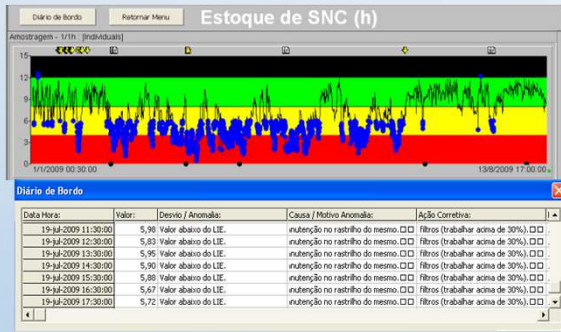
Diário de Bordo

Retornar Menu

Estoque de SNC (h)

Amostragem - 1/1h : [Individuals]

15
12
9
6
3
0

1/1/2009 00:30:00

13/8/2009 17:00:00

Diário de Bordo

| Data Hora: | Valor: | Desvio / Anomalia: | Causa / Motivo Anomalia: | Ação Corretiva: |
|---|---|---|---|---|
| 19-jul-2009 11:30:00 | 5,98 | Valor abaixo do LIE. | ınutenção no rastrilho do mesmo.□□ | filtros (trabalhar acima de 30%).□□ |
| 19-jul-2009 12:30:00 | 5,83 | Valor abaixo do LIE. | ınutenção no rastrilho do mesmo.□□ | filtros (trabalhar acima de 30%).□□ |
| 19-jul-2009 13:30:00 | 5,95 | Valor abaixo do LIE. | ınutenção no rastrilho do mesmo.□□ | filtros (trabalhar acima de 30%).□□ |
| 19-jul-2009 14:30:00 | 5,90 | Valor abaixo do LIE. | ınutenção no rastrilho do mesmo.□□ | filtros (trabalhar acima de 30%).□□ |
| 19-jul-2009 15:30:00 | 5,88 | Valor abaixo do LIE. | ınutenção no rastrilho do mesmo.□□ | filtros (trabalhar acima de 30%).□□ |
| 19-jul-2009 16:30:00 | 5,67 | Valor abaixo do LIE. | ınutenção no rastrilho do mesmo.□□ | filtros (trabalhar acima de 30%).□□ |
| 19-jul-2009 17:30:00 | 5,72 | Valor abaixo do LIE. | ınutenção no rastrilho do mesmo.□□ | filtros (trabalhar acima de 30%).□□ |